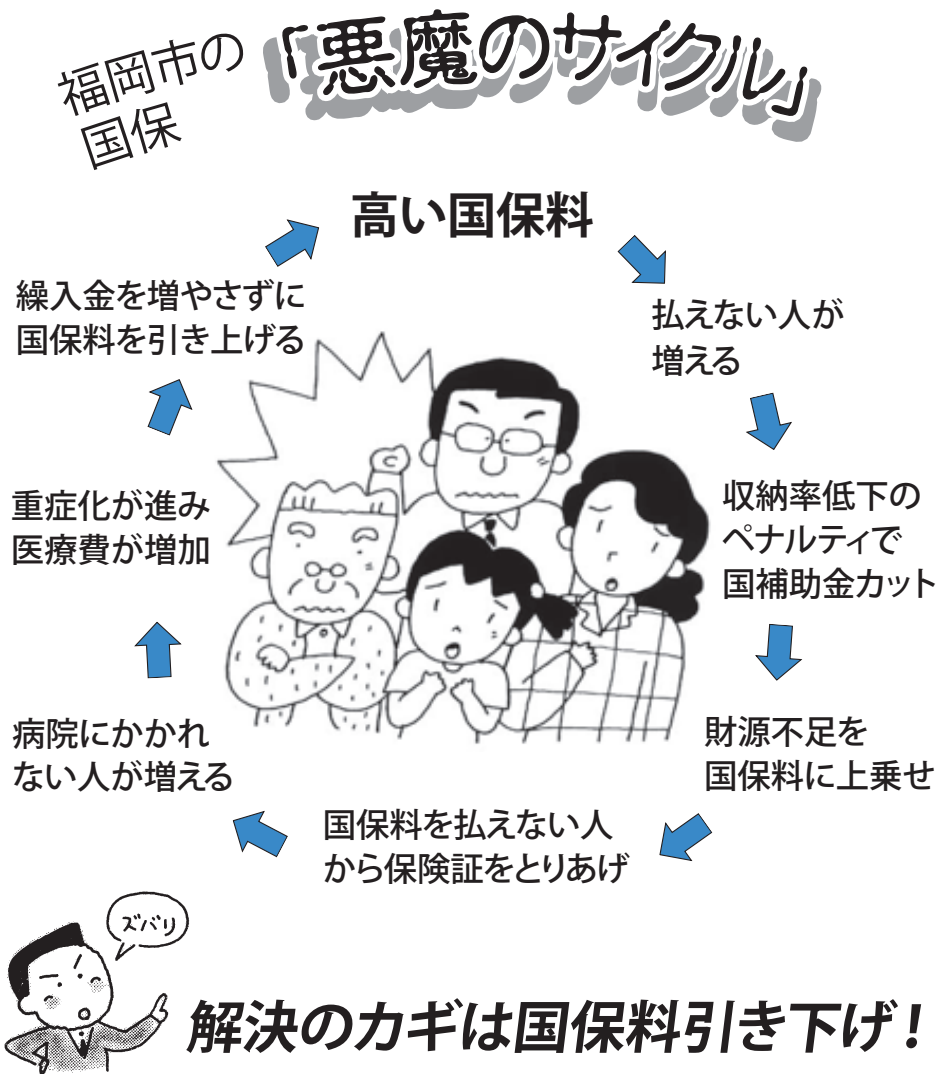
福岡市の国保「悪魔のサイクル」

高い国保料

払えない人が増える

収納率低下のペナルティで国補助金カット

財源不足を国保料に上乗せ

国保料を払えない人から保険証をとりあげ

病院にかかれない人が増える

重症化が進み医療費が増加

繰入金を増やさずに国保料を引き上げる

ズバリ

解決のカギは国保料引き下げ！